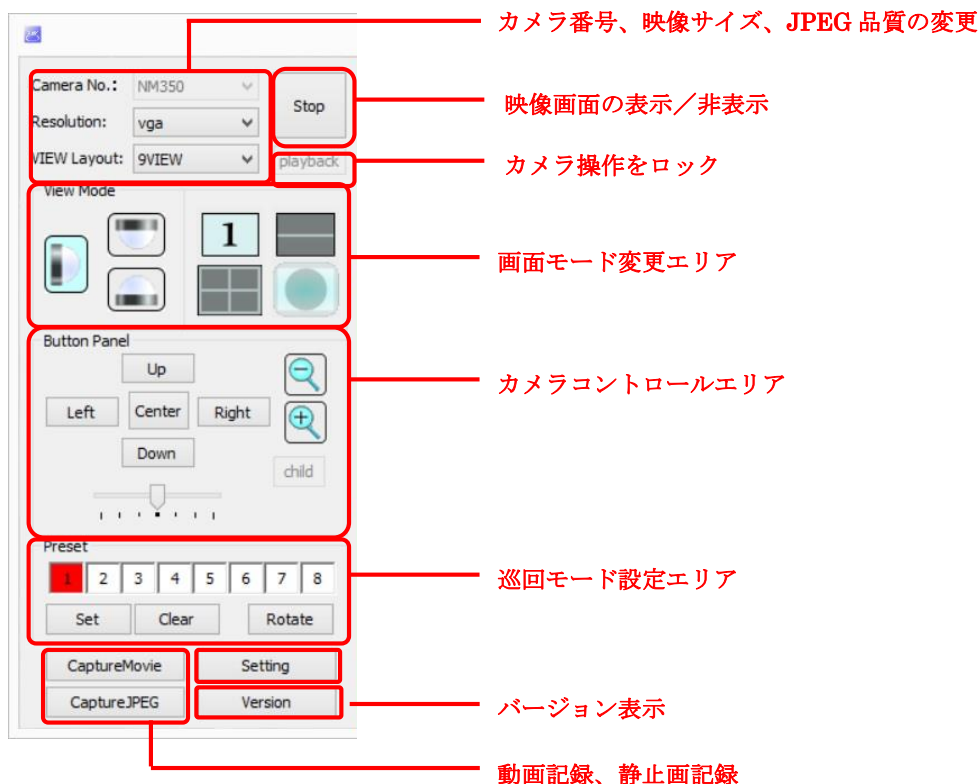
Camera No.: NM350
Resolution: vga
VIEW Layout: 9VIEW
Stop
playback
View Mode
1
Button Panel
Up
Left
Center
Right
Down
child
Preset
1 2 3 4 5 6 7 8
Set
Clear
Rotate
CaptureMovie
Setting
CaptureJPEG
Version

カメラ番号、映像サイズ、JPEG 品質の変更
映像画面の表示／非表示
カメラ操作をロック
画面モード変更エリア
カメラコントロールエリア
巡回モード設定エリア
バージョン表示
動画記録、静止画記録